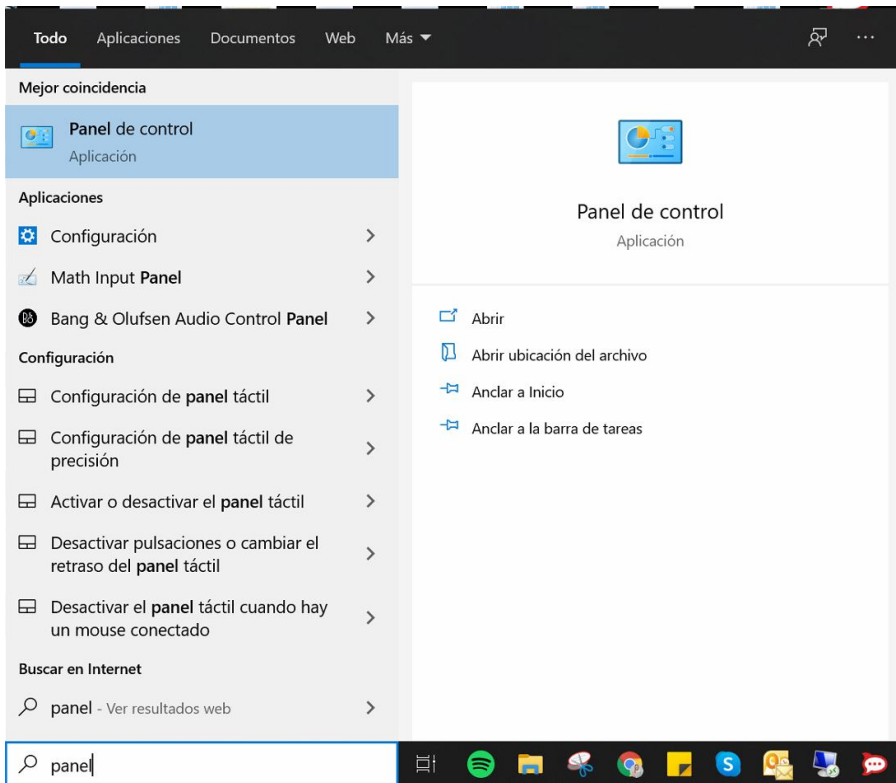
Todo Aplicaciones Documentos Web Más ▼

Mejor coincidencia

Panel de control
Aplicación

Aplicaciones

Configuración

Math Input Panel

Bang & Olufsen Audio Control Panel

Configuración

Configuración de panel táctil

Configuración de panel táctil de precisión

Activar o desactivar el panel táctil

Desactivar pulsaciones o cambiar el retraso del panel táctil

Desactivar el panel táctil cuando hay un mouse conectado

Buscar en Internet

panel - Ver resultados web

Panel de control
Aplicación

Abrir

Abrir ubicación del archivo

Anclar a Inicio

Anclar a la barra de tareas

panel